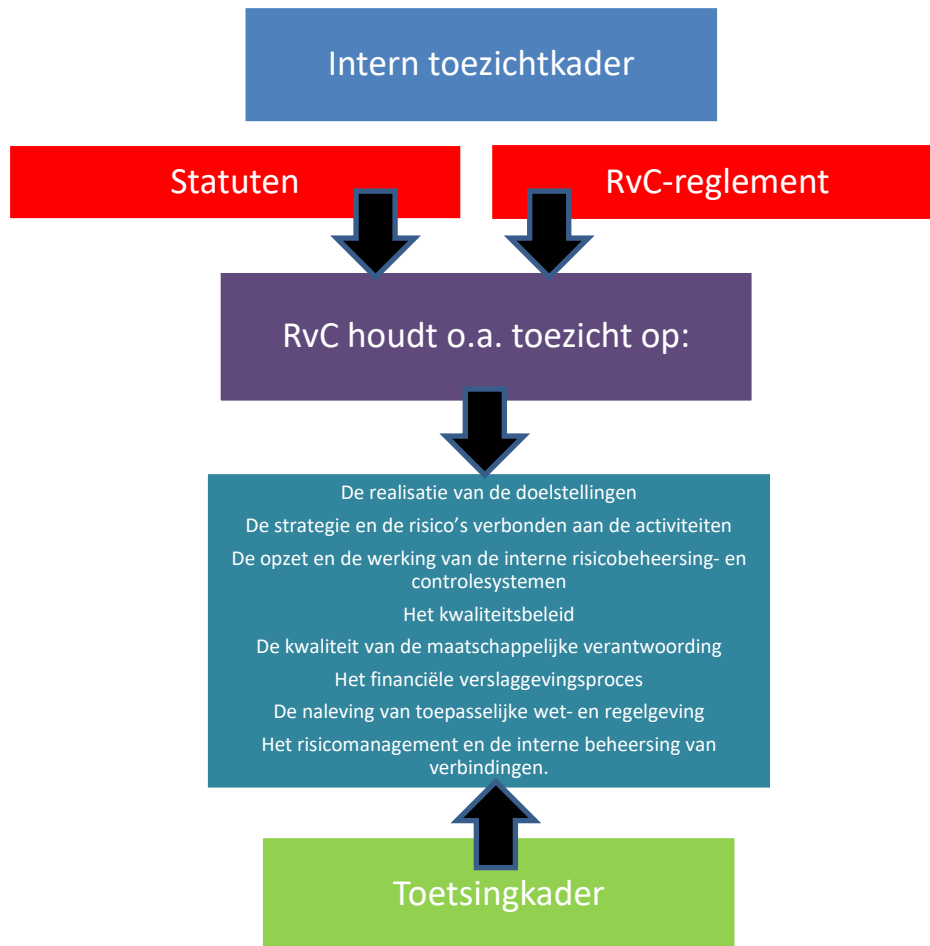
Intern toezichtkader

Statuten

RvC-reglement

RvC houdt o.a. toezicht op:

De realisatie van de doelstellingen

De strategie en de risico's verbonden aan de activiteiten

De opzet en de werking van de interne risicobeheersing- en controlesystemen

Het kwaliteitsbeleid

De kwaliteit van de maatschappelijke verantwoording

Het financiële verslaggevingsproces

De naleving van toepasselijke wet- en regelgeving

Het risicomanagement en de interne beheersing van verbindingen.

Toetsingkader